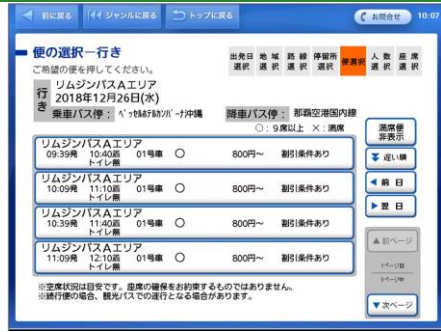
◀ 前に戻る　|◀◀ ジャンルに戻る　トップに戻る　お問合せ　10:07

便の選択－行き
ご希望の便を押してください。

| 出発日選択 | 地域選択 | 路線選択 | 停留所選択 | 便選択 | 人数選択 | 座席選択 |
|---|---|---|---|---|---|---|

行き　リムジンバスAエリア
2018年12月26日(水)
乗車バス停：ベッセルホテルカンパーナ沖縄　降車バス停：那覇空港国内線
○：9席以上 ×：満席

リムジンバスAエリア
09:39発　10:40着　01号車　○　800円～　割引条件あり
トイレ無

リムジンバスAエリア
10:09発　11:10着　01号車　○　800円～　割引条件あり
トイレ無

リムジンバスAエリア
10:39発　11:40着　01号車　○　800円～　割引条件あり
トイレ無

リムジンバスAエリア
11:09発　12:10着　01号車　○　800円～　割引条件あり
トイレ無

満席便非表示
早い順
◀ 前日
▶ 翌日
▲ 前ページ
1ページ目
1ページ中
▼ 次ページ

※空席状況は目安です。座席の確保をお約束するものではありません。
※続行便の場合、観光バスでの運行となる場合があります。